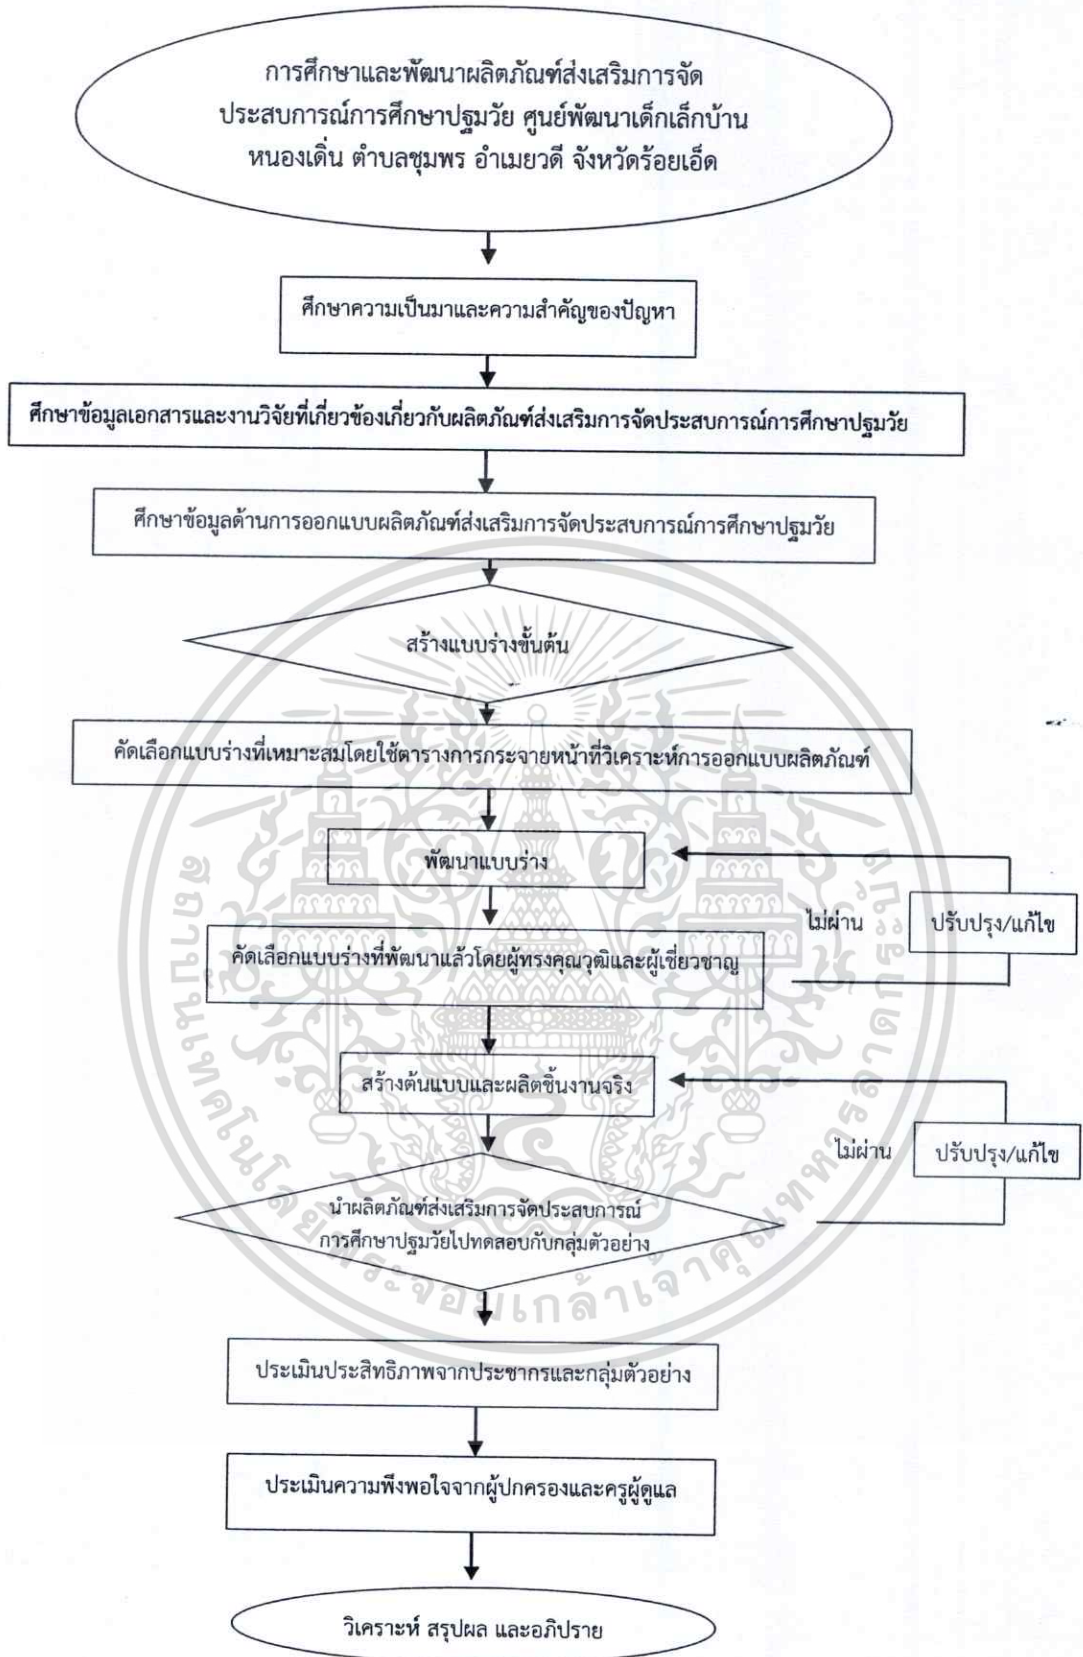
การศึกษาและพัฒนาผลิตภัณฑ์ส่งเสริมการจัดประสบการณ์การศึกษาปฐมวัย ศูนย์พัฒนาเด็กเล็กบ้านหนองเดิ่น ตำบลชุมพร อำเมยวดี จังหวัดร้อยเอ็ด

ศึกษาความเป็นมาและความสำคัญของปัญหา

ศึกษาข้อมูลเอกสารและงานวิจัยที่เกี่ยวข้องเกี่ยวกับผลิตภัณฑ์ส่งเสริมการจัดประสบการณ์การศึกษาปฐมวัย

ศึกษาข้อมูลด้านการออกแบบผลิตภัณฑ์ส่งเสริมการจัดประสบการณ์การศึกษาปฐมวัย

สร้างแบบร่างขั้นต้น

คัดเลือกแบบร่างที่เหมาะสมโดยใช้ตารางการกระจายหน้าที่วิเคราะห์การออกแบบผลิตภัณฑ์

พัฒนาแบบร่าง

ไม่ผ่าน

ปรับปรุง/แก้ไข

คัดเลือกแบบร่างที่พัฒนาแล้วโดยผู้ทรงคุณวุฒิและผู้เชี่ยวชาญ

สร้างต้นแบบและผลิตชิ้นงานจริง

ไม่ผ่าน

ปรับปรุง/แก้ไข

นำผลิตภัณฑ์ส่งเสริมการจัดประสบการณ์การศึกษาปฐมวัยไปทดสอบกับกลุ่มตัวอย่าง

ประเมินประสิทธิภาพจากประชากรและกลุ่มตัวอย่าง

ประเมินความพึงพอใจจากผู้ปกครองและครูผู้ดูแล

วิเคราะห์ สรุปผล และอภิปราย

สถาบันเทคโนโลยีพระจอมเกล้าเจ้าคุณทหารลาดกระบัง